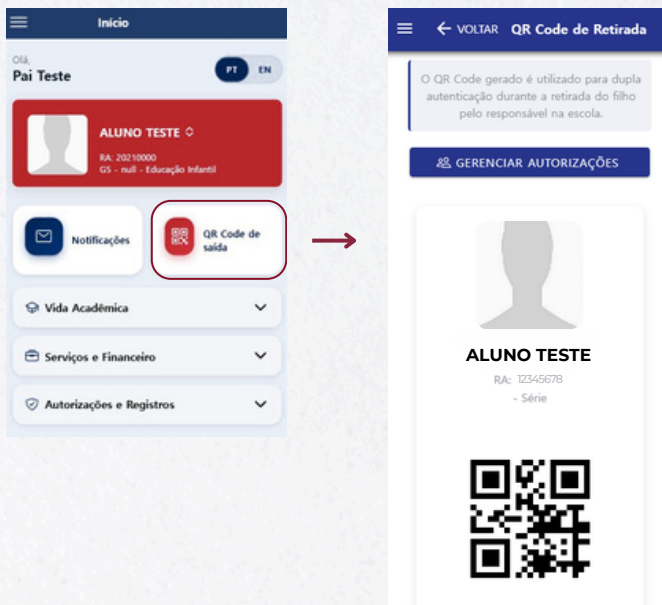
Início

Olá,
Pai Teste

PT EN

ALUNO TESTE

RA: 20210000
GS - null - Educação Infantil

Notificações

QR Code de saída

Vida Acadêmica

Serviços e Financeiro

Autorizações e Registros

VOLTAR QR Code de Retirada

O QR Code gerado é utilizado para dupla autenticação durante a retirada do filho pelo responsável na escola.

GERENCIAR AUTORIZAÇÕES

ALUNO TESTE
RA: 12345678
- Série